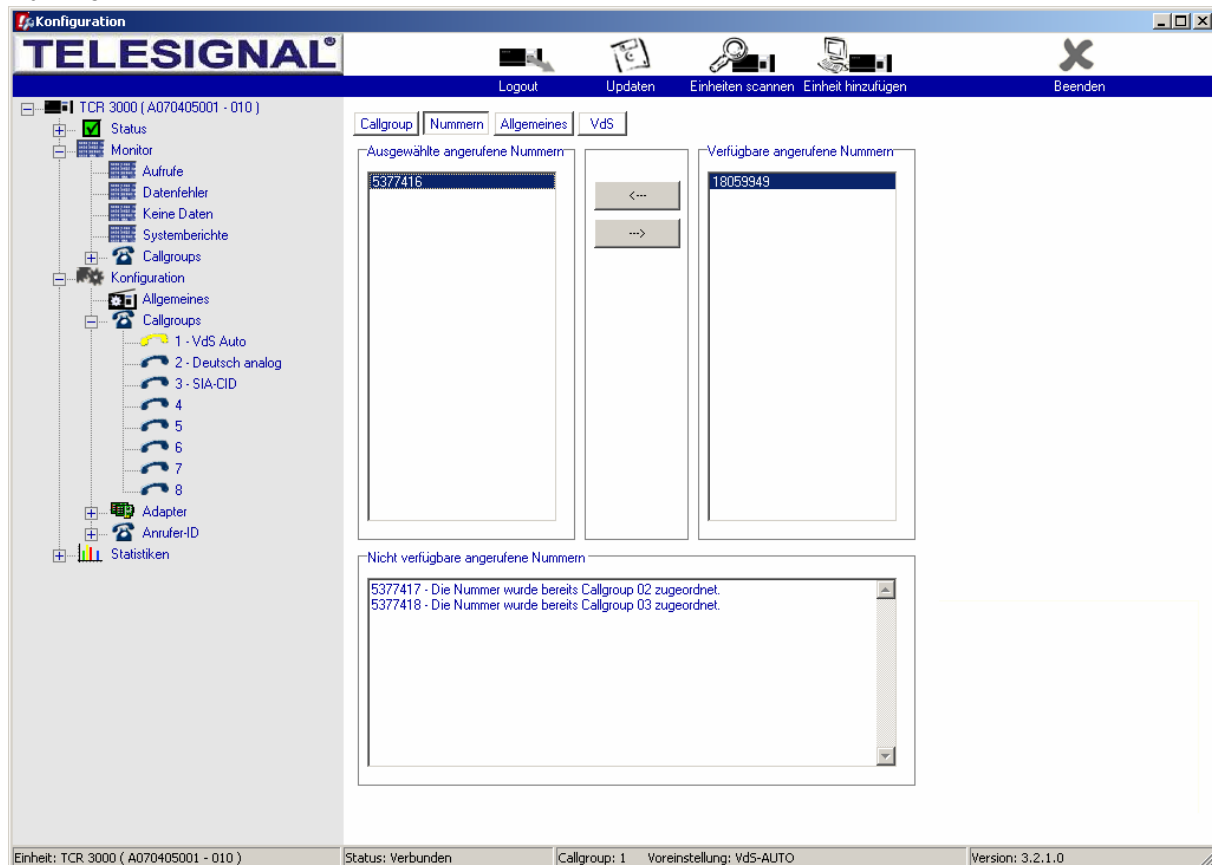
Konfiguration

TELESIGNAL®

Logout Updaten Einheiten scannen Einheit hinzufügen Beenden

TCR 3000 ( A070405001 - 010 )
Status
Monitor
Aufrufe
Datenfehler
Keine Daten
Systemberichte
Callgroups
Konfiguration
Allgemeines
Callgroups
1 - VdS Auto
2 - Deutsch analog
3 - SIA-CID
4
5
6
7
8
Adapter
Anrufer-ID
Statistiken

Callgroup Nummern Allgemeines VdS

Ausgewählte angerufene Nummern
5377416

<---
--->

Verfügbare angerufene Nummern
18059949

Nicht verfügbare angerufene Nummern
5377417 - Die Nummer wurde bereits Callgroup 02 zugeordnet.
5377418 - Die Nummer wurde bereits Callgroup 03 zugeordnet.

Einheit: TCR 3000 ( A070405001 - 010 ) Status: Verbunden Callgroup: 1 Voreinstellung: VdS-AUTO Version: 3.2.1.0